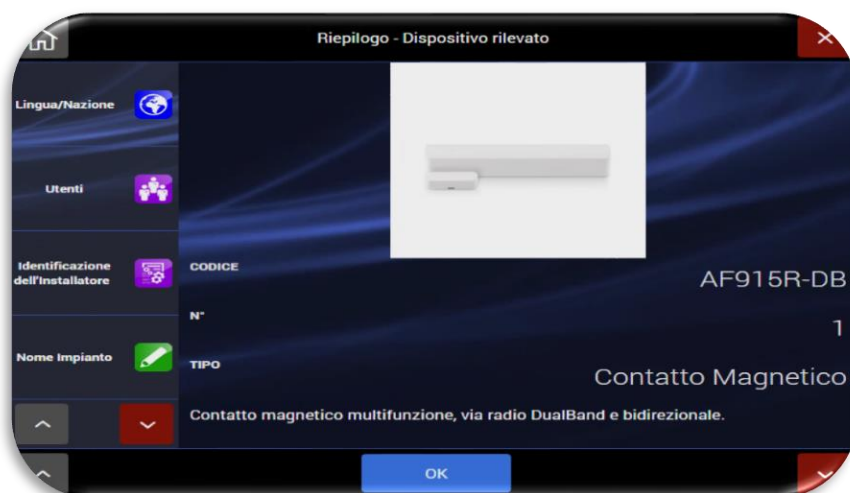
Riepilogo - Dispositivo rilevato

Lingua/Nazione

Utenti

Identificazione dell'Installatore

Nome Impianto

CODICE
AF915R-DB

N°
1

TIPO
Contatto Magnetico

Contatto magnetico multifunzione, via radio DualBand e bidirezionale.

OK